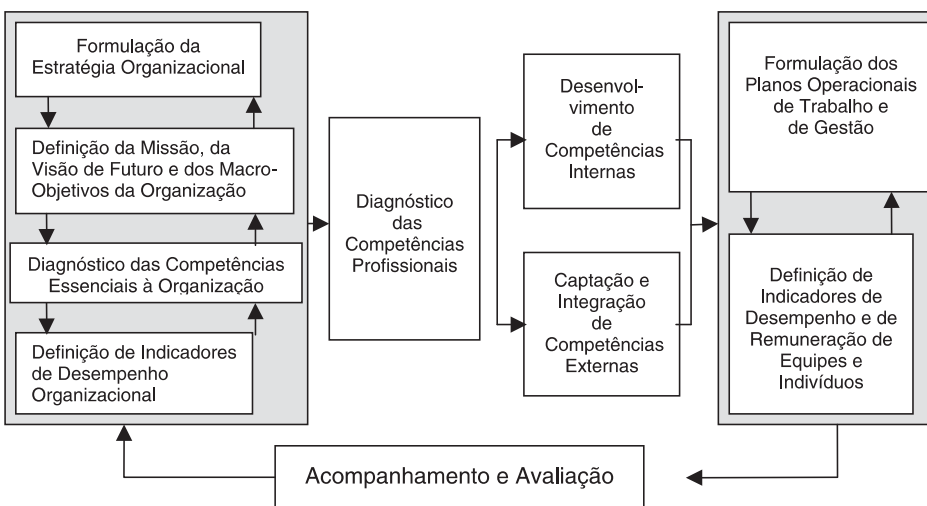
Formulação da Estratégia Organizacional

Definição da Missão, da Visão de Futuro e dos Macro-Objetivos da Organização

Diagnóstico das Competências Essenciais à Organização

Definição de Indicadores de Desempenho Organizacional

Diagnóstico das Competências Profissionais

Desenvolvimento de Competências Internas

Captação e Integração de Competências Externas

Formulação dos Planos Operacionais de Trabalho e de Gestão

Definição de Indicadores de Desempenho e de Remuneração de Equipes e Indivíduos

Acompanhamento e Avaliação